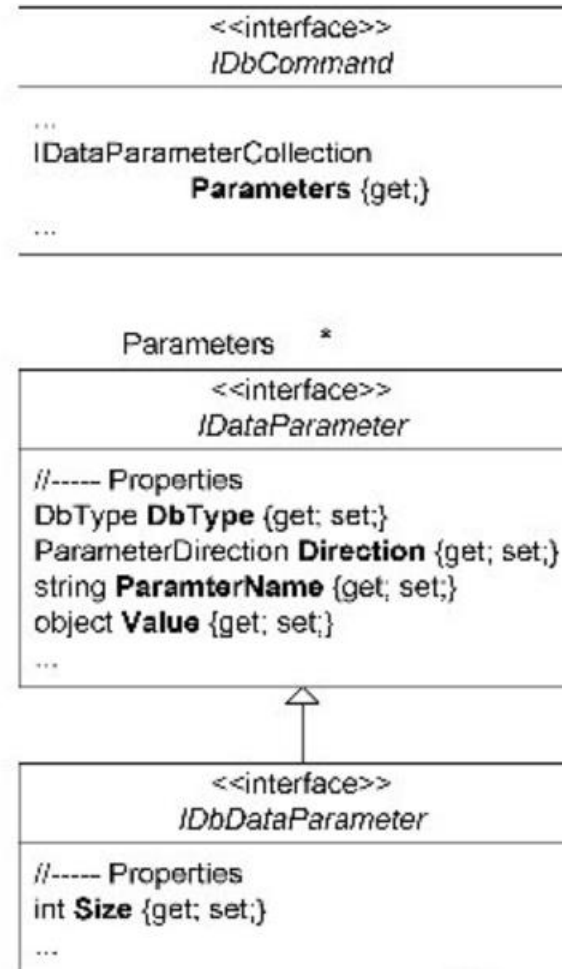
<<interface>>
IDbCommand

...
IDataParameterCollection
Parameters {get;}
...

Parameters *

<<interface>>
IDataParameter

//----- Properties
DbType DbType {get; set;}
ParameterDirection Direction {get; set;}
string ParamterName {get; set;}
object Value {get; set;}
...

<<interface>>
IDbDataParameter

//----- Properties
int Size {get; set;}
...